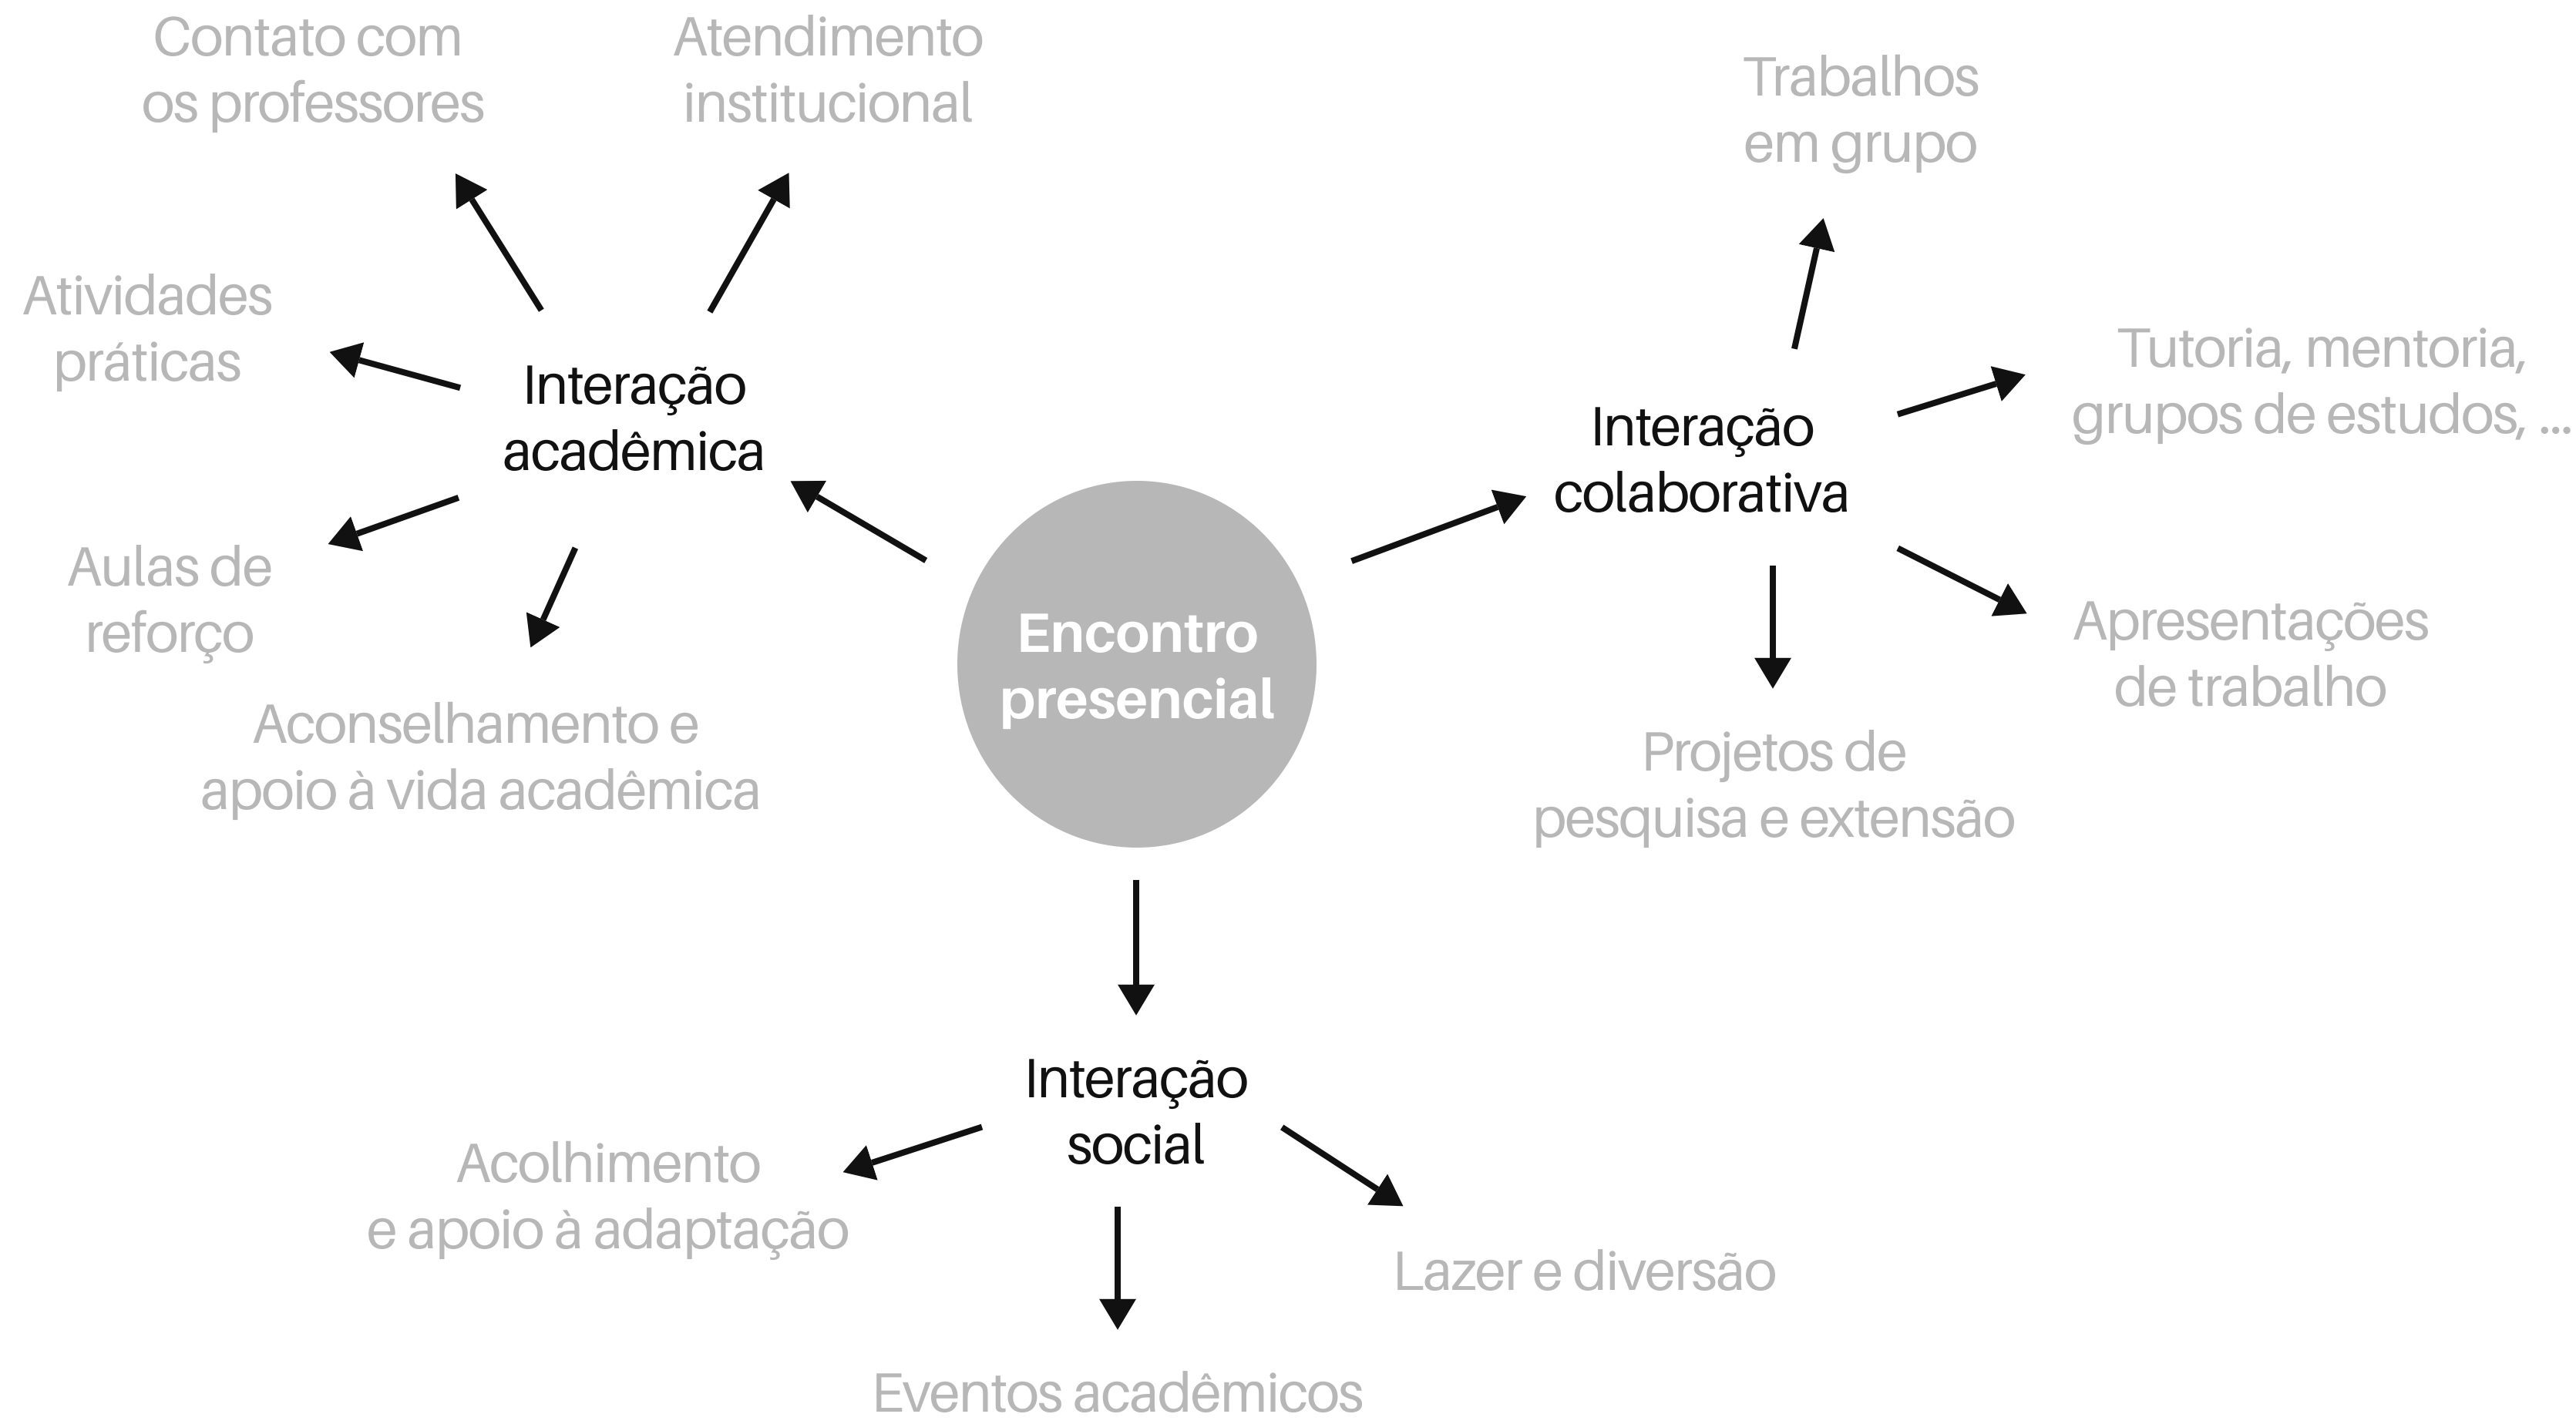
Encontro presencial

Interação acadêmica

Contato com os professores

Atendimento institucional

Atividades práticas

Aulas de reforço

Aconselhamento e apoio à vida acadêmica

Interação colaborativa

Trabalhos em grupo

Tutoria, mentoria, grupos de estudos, ...

Apresentações de trabalho

Projetos de pesquisa e extensão

Interação social

Acolhimento e apoio à adaptação

Eventos acadêmicos

Lazer e diversão